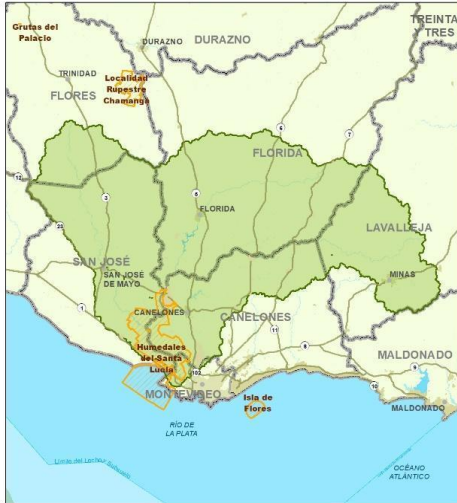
Grutas del Palacio

DURAZNO
DURAZNO
TREINTA Y TRES
TRINIDAD
FLORES
Localidad Rupestre Chamangá
FLORIDA
FLORIDA
LAVALLEJA
SAN JOSÉ
SAN JOSÉ DE MAYO
MINAS
CANELONES
CANELONES
Humedales del Santa Lucía
MALDONADO
MONTEVIDEO
Isla de Flores
MALDONADO
RÍO DE LA PLATA
OCÉANO ATLÁNTICO
Límite del Lecho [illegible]
12
3
23
5
6
7
8
11
1
9
10
102